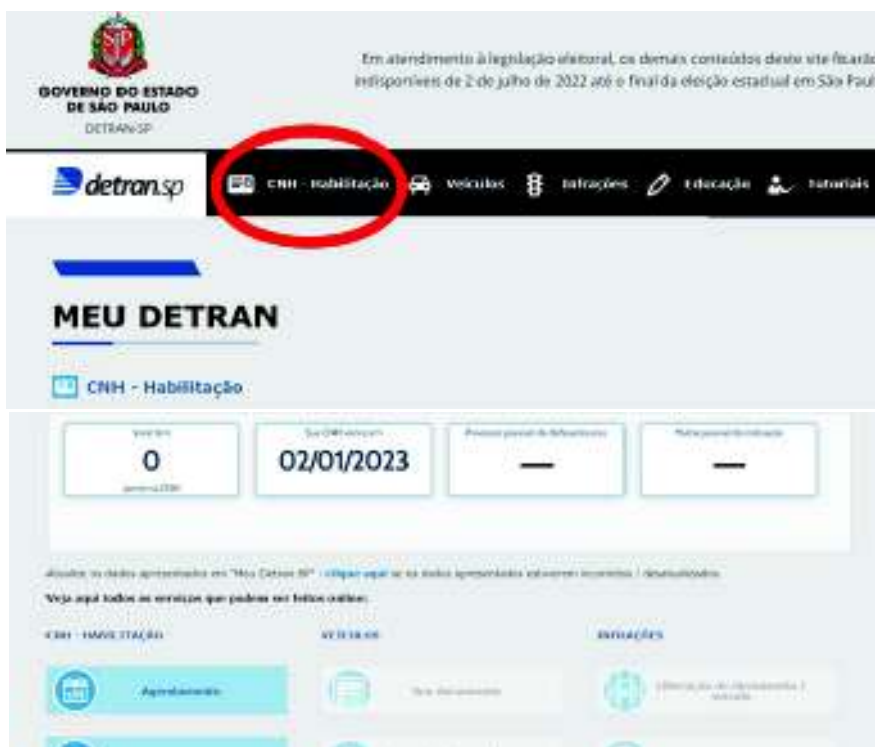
GOVERNO DO ESTADO DE SÃO PAULO
DETRAN-SP

Em atendimento à legislação eleitoral, os demais conteúdos deste site ficarão indisponíveis de 2 de julho de 2022 até o final da eleição estadual em São Paul

detran.sp

CNH - Habilitação
Veículos
Infrações
Educação
Tutoriais

MEU DETRAN

CNH - Habilitação

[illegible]
0
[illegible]

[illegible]
02/01/2023

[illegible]
—

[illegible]
—

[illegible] "Meu Detran SP" - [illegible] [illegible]

Veja aqui todos os serviços que podem ser feitos online:

CNH - HABILITAÇÃO

VEÍCULOS

INFRAÇÕES

Agendamento

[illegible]

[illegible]